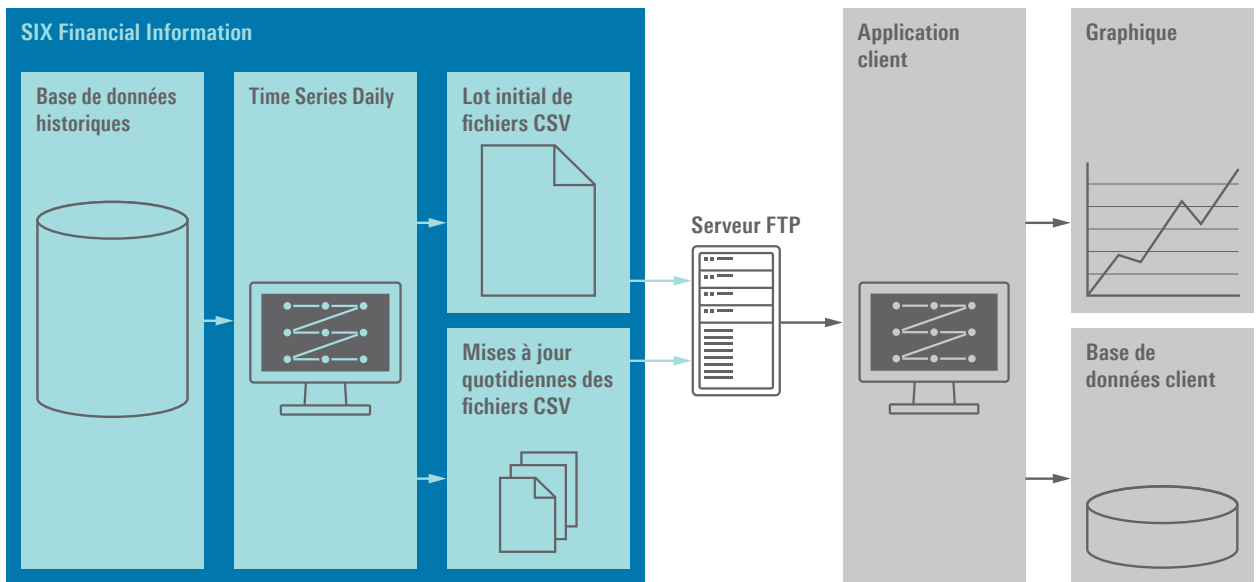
SIX Financial Information

Base de données historiques

Time Series Daily

Lot initial de fichiers CSV

Mises à jour quotidiennes des fichiers CSV

Serveur FTP

Application client

Graphique

Base de données client